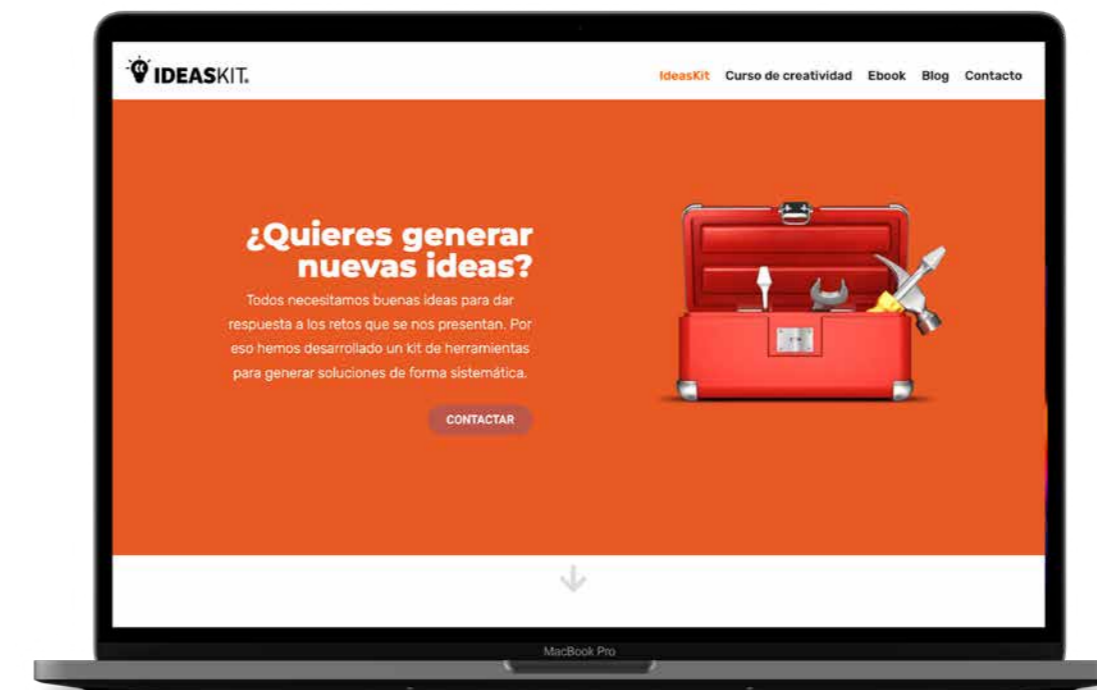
IDEASKIT.

IdeasKit Curso de creatividad Ebook Blog Contacto

¿Quieres generar nuevas ideas?

Todos necesitamos buenas ideas para dar respuesta a los retos que se nos presentan. Por eso hemos desarrollado un kit de herramientas para generar soluciones de forma sistemática.

CONTACTAR

MacBook Pro